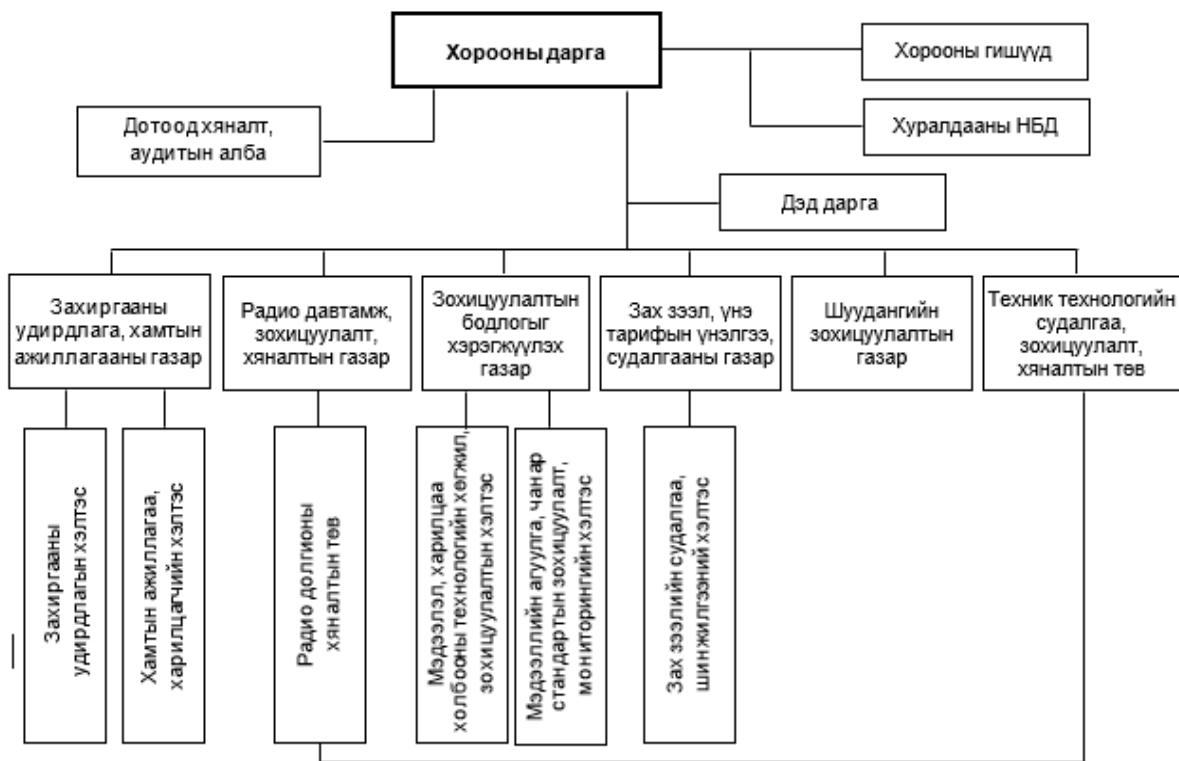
Хорооны дарга

Хорооны гишүүд

Хуралдааны НБД

Дотоод хяналт, аудитын алба

Дэд дарга

Захиргааны удирдлага, хамтын ажиллагааны газар

Радио давтамж, зохицуулалт, хяналтын газар

Зохицуулалтын бодлогыг хэрэгжүүлэх газар

Зах зээл, үнэ тарифын үнэлгээ, судалгааны газар

Шуудангийн зохицуулалтын газар

Техник технологийн судалгаа, зохицуулалт, хяналтын төв

Захиргааны удирдлагын хэлтэс

Хамтын ажиллагаа, харилцагчийн хэлтэс

Радио долгионы хяналтын төв

Мэдээлэл, харилцаа холбооны технологийн хөгжил, зохицуулалтын хэлтэс

Мэдээллийн агуулга, чанар стандартын зохицуулалт, мониторингийн хэлтэс

Зах зээлийн судалгаа, шинжилгээний хэлтэс